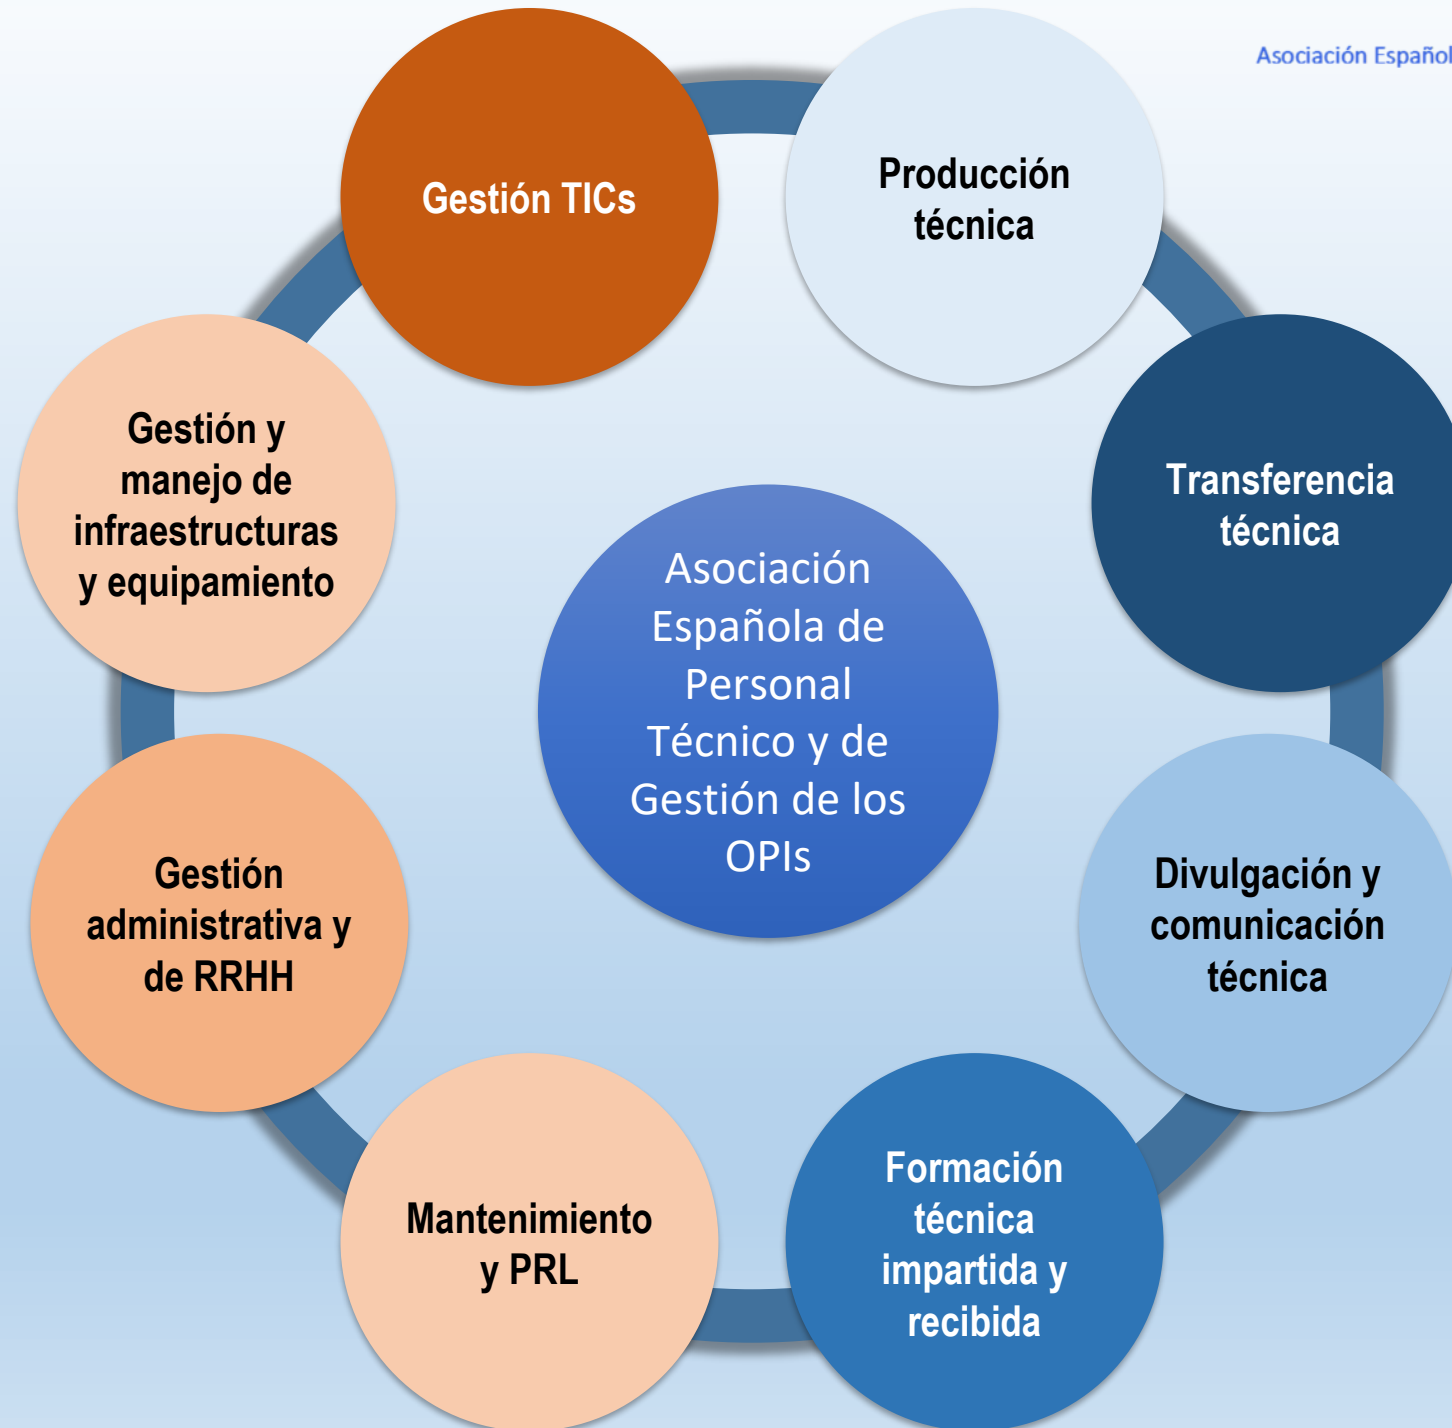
Asociación Español

Gestión TICs

Producción técnica

Transferencia técnica

Divulgación y comunicación técnica

Formación técnica impartida y recibida

Mantenimiento y PRL

Gestión administrativa y de RRHH

Gestión y manejo de infraestructuras y equipamiento

Asociación Española de Personal Técnico y de Gestión de los OPIs